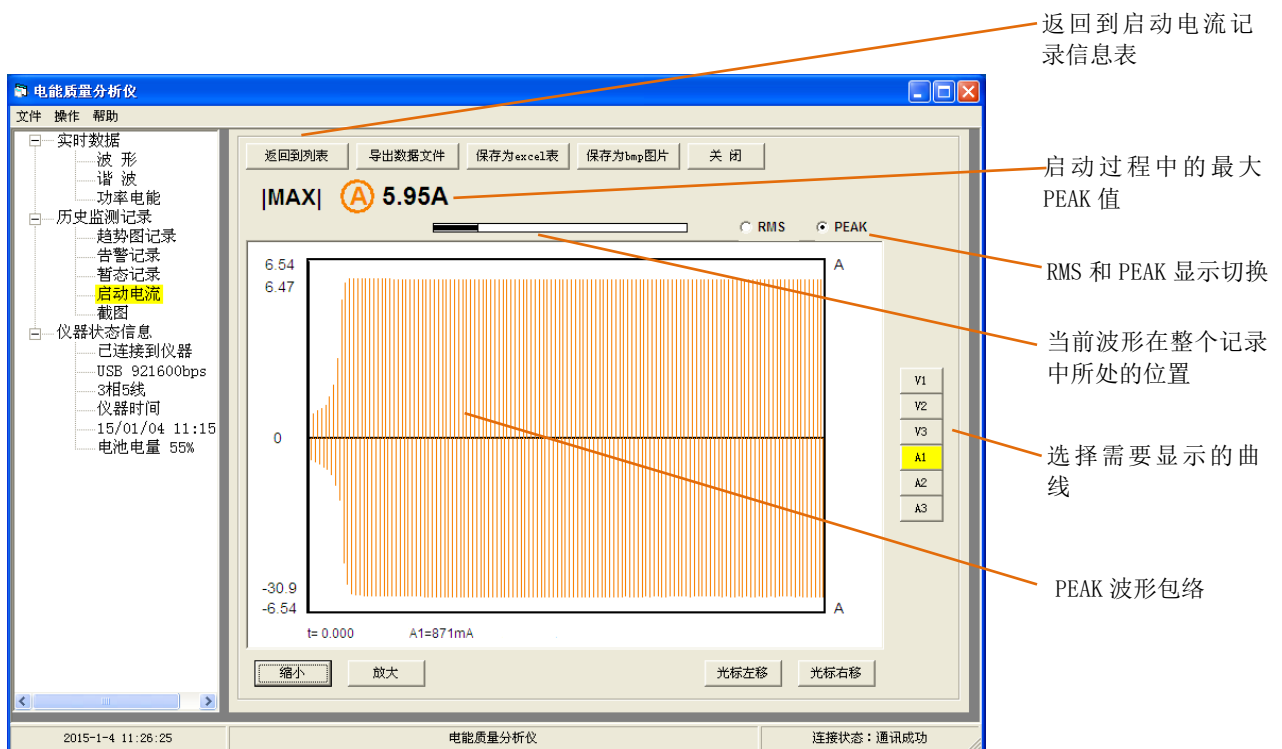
返回到启动电流记录信息表

电能质量分析仪

文件 操作 帮助

实时数据
波 形
谐 波
功率电能
历史监测记录
趋势图记录
告警记录
暂态记录
启动电流
截图
仪器状态信息
已连接到仪器
USB 921600bps
3相5线
仪器时间
15/01/04 11:15
电池电量 55%

返回到列表 导出数据文件 保存为excel表 保存为bmp图片 关 闭

|MAX| A 5.95A

RMS PEAK

6.54
6.47
0
-30.9
-6.54

A
A

t= 0.000 A1=871mA

V1
V2
V3
A1
A2
A3

缩小 放大 光标左移 光标右移

2015-1-4 11:26:25 电能质量分析仪 连接状态：通讯成功

启动过程中的最大PEAK值

RMS 和 PEAK 显示切换

当前波形在整个记录中所处的位置

选择需要显示的曲线

PEAK 波形包络